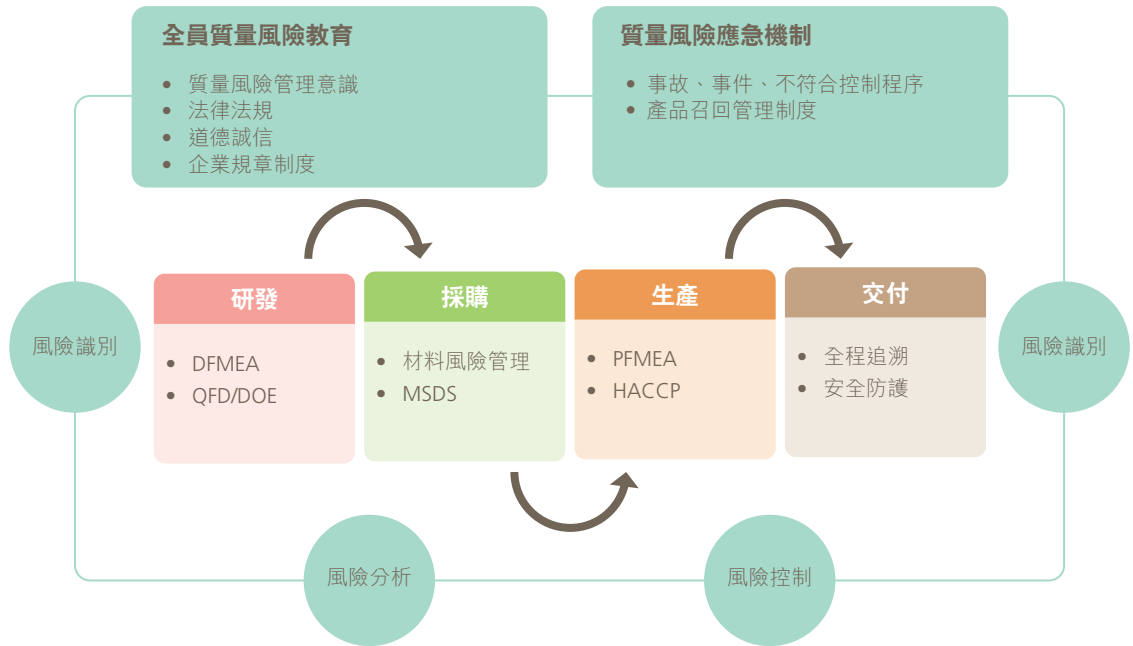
全員質量風險教育

- 質量風險管理意識
- 法律法規
- 道德誠信
- 企業規章制度

質量風險應急機制

- 事故、事件、不符合控制程序
- 產品召回管理制度

風險識別

研發

- DFMEA
- QFD/DOE

採購

- 材料風險管理
- MSDS

生產

- PFMEA
- HACCP

交付

- 全程追溯
- 安全防護

風險識別

風險分析

風險控制